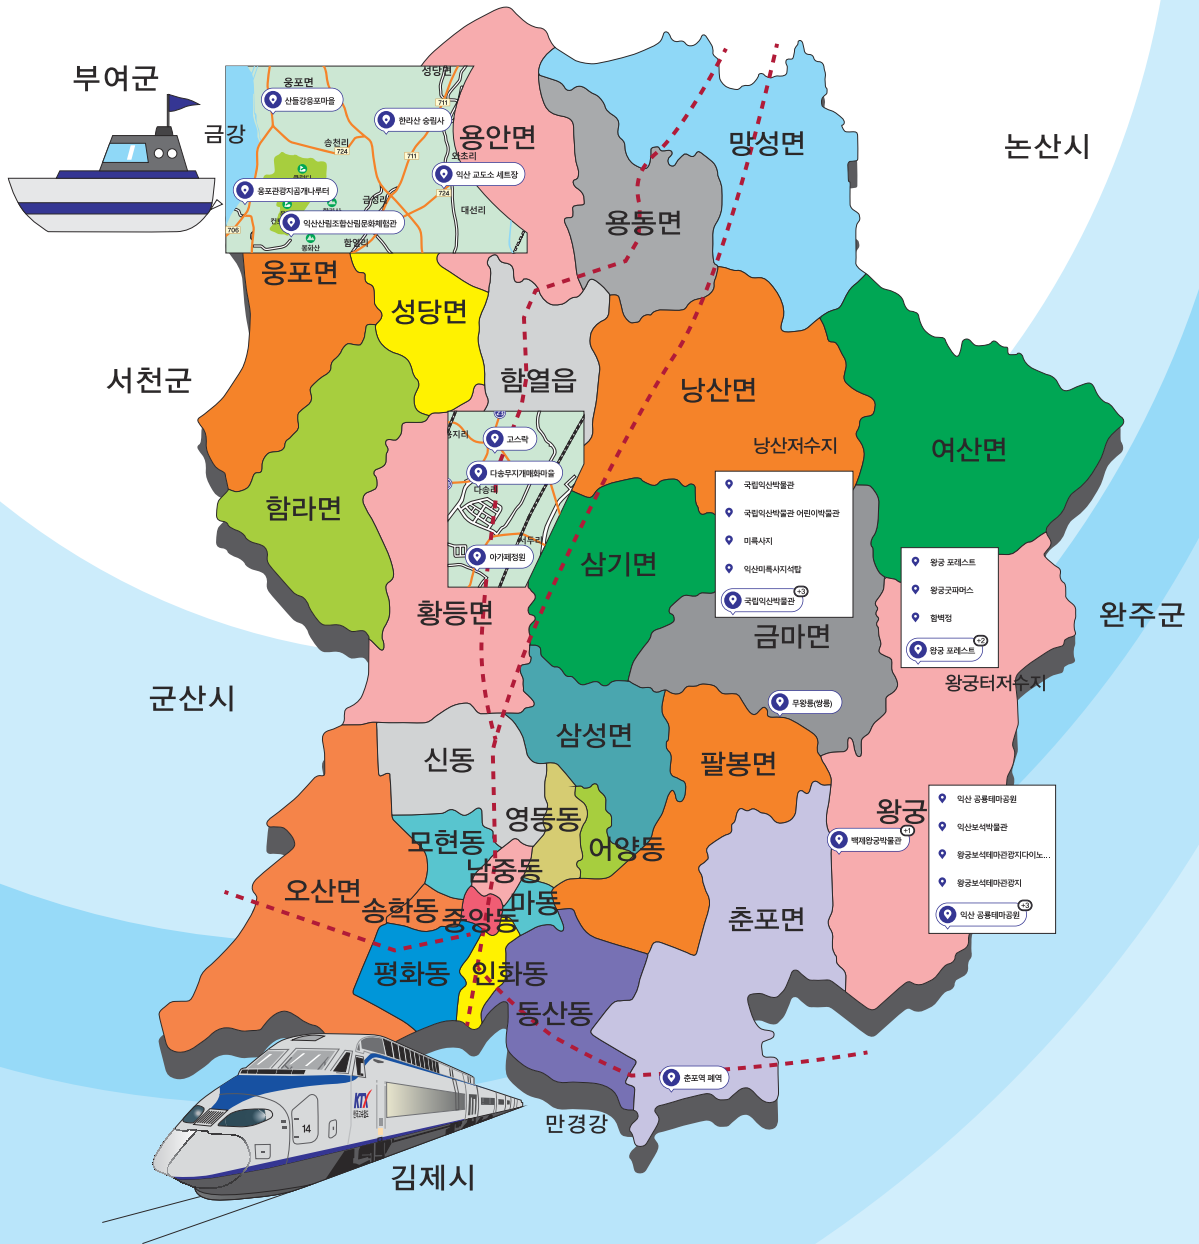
부여군

웅포면
성당면
산들강웅포마을
한라산 승림사
711
금강
송천리
724
711
와초리
익산 교도소 세트장
웅포관광지곰개나루터
724
금성리
대선리
706
익산산림조합산림문화체험관
함열리
용안면
망성면
논산시
용동면
웅포면
성당면
함열읍
서천군
낭산면
고스락
다송무지개체험마을
다송리
아가페정원
낭산저수지
여산면
국립익산박물관
국립익산박물관 어린이박물관
미륵사지
익산미륵사지석탑
국립익산박물관
+3
함라면
삼기면
왕궁 포레스트
왕궁곳파머스
함벽정
왕궁 포레스트
+2
황등면
금마면
완주군
왕궁터저수지
군산시
무왕릉(쌍릉)
삼성면
신동
팔봉면
익산 공룡테마공원
익산보석박물관
왕궁보석테마관광지다이노...
왕궁보석테마관광지
익산 공룡테마공원
+3
왕궁
백제왕궁박물관
+1
영등동
모현동
어양동
남중동
오산면
송학동
중앙동
마동
춘포면
평화동
인화동
동산동
춘포역 폐역
KTX
14
만경강
김제시